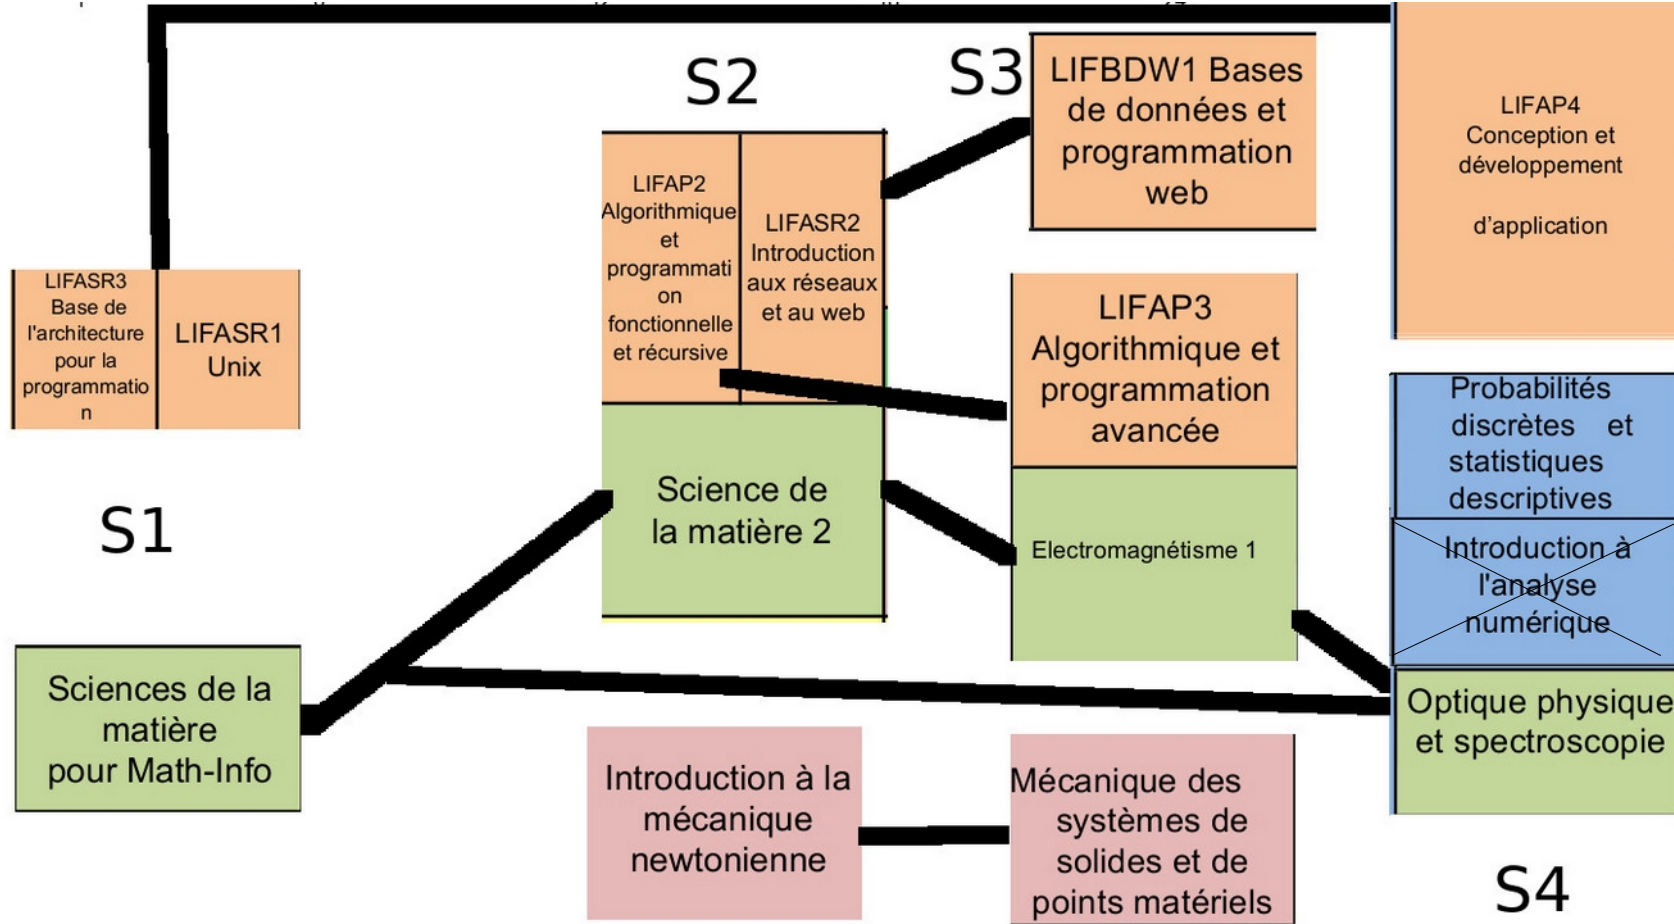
S2

S3

LIFBDW1 Bases de données et programmation web

LIFAP4 Conception et développement

d'application

LIFASR3 Base de l'architecture pour la programmation

LIFASR1 Unix

LIFAP2 Algorithmique et programmation fonctionnelle et récursive

LIFASR2 Introduction aux réseaux et au web

LIFAP3 Algorithmique et programmation avancée

Probabilités discrètes et statistiques descriptives

S1

Science de la matière 2

Electromagnétisme 1

Introduction à l'analyse numérique

Sciences de la matière pour Math-Info

Optique physique et spectroscopie

Introduction à la mécanique newtonienne

Mécanique des systèmes de solides et de points matériels

S4